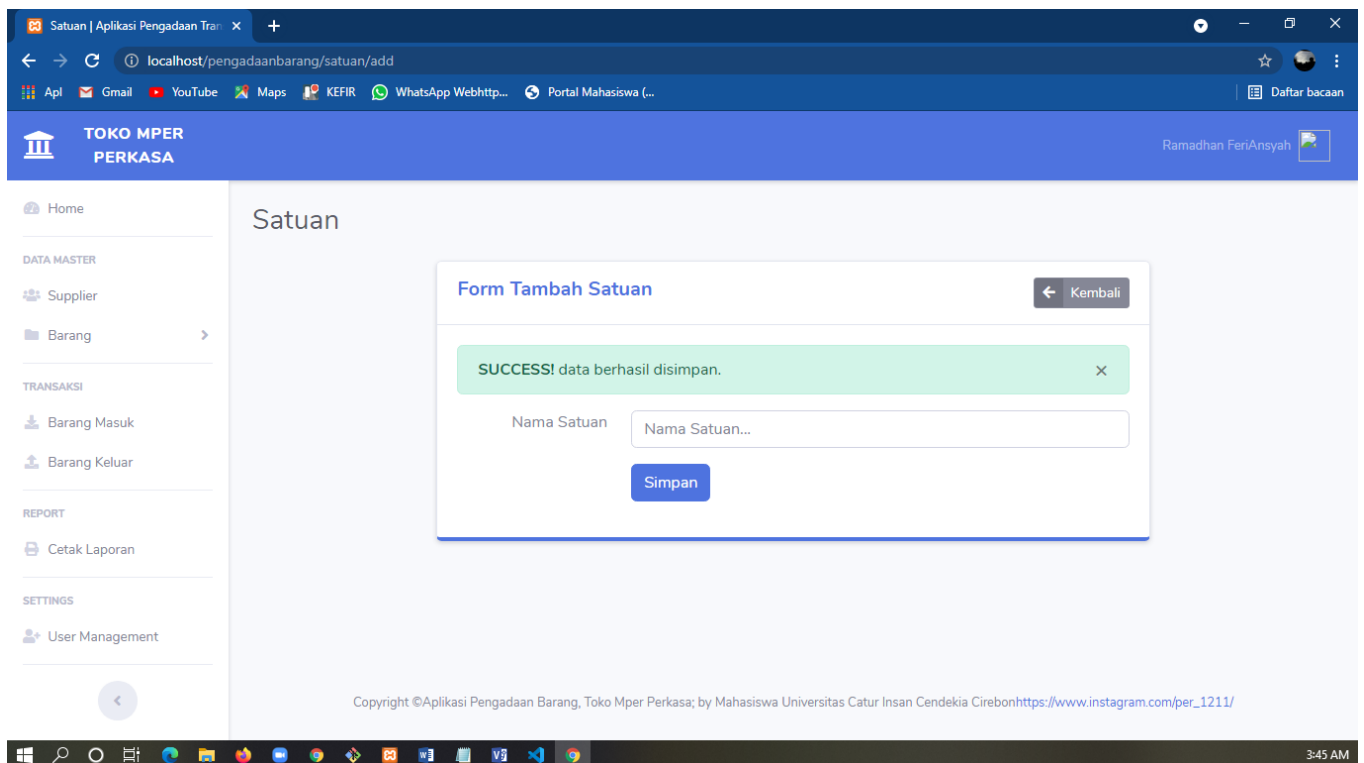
Satuan | Aplikasi Pengadaan Tran ×
+

localhost/pengadaanbarang/satuan/add

Apl Gmail YouTube Maps KEFIR WhatsApp Webhttp... Portal Mahasiswa (...
Daftar bacaan

TOKO MPER PERKASA

Ramadhan FeriAnsyah

Home

DATA MASTER

Supplier

Barang

TRANSAKSI

Barang Masuk

Barang Keluar

REPORT

Cetak Laporan

SETTINGS

User Management

Satuan

Form Tambah Satuan

Kembali

SUCCESS! data berhasil disimpan.

×

Nama Satuan

Nama Satuan...

Simpan

Copyright ©Aplikasi Pengadaan Barang, Toko Mper Perkasa; by Mahasiswa Universitas Catur Insan Cendekia Cirebonhttps://www.instagram.com/per_1211/

3:45 AM